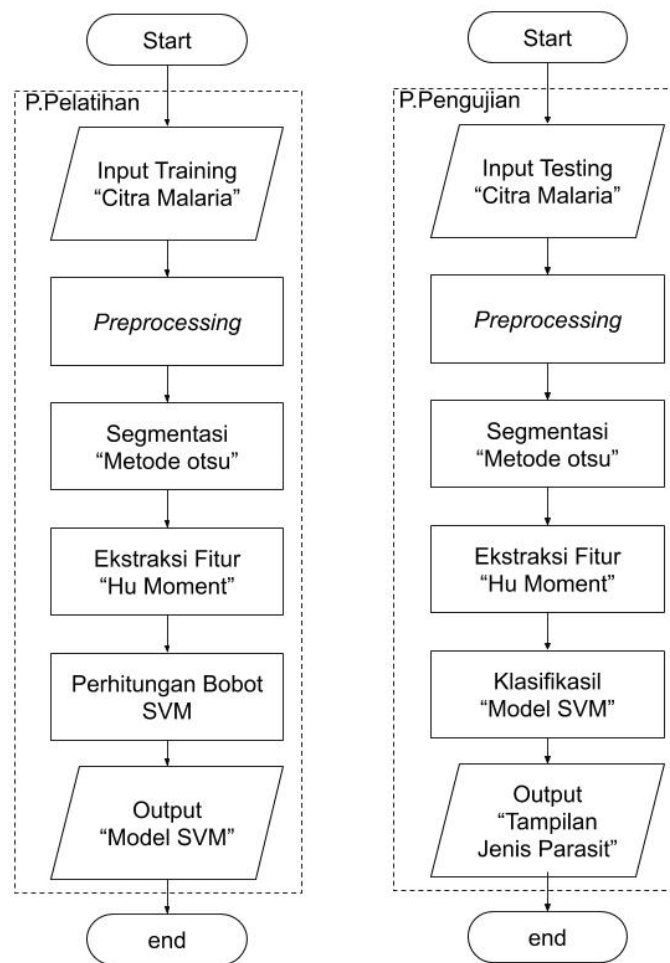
Start

P.Pelatihan

Input Training "Citra Malaria"

Preprocessing

Segmentasi "Metode otsu"

Ekstraksi Fitur "Hu Moment"

Perhitungan Bobot SVM

Output "Model SVM"

end

Start

P.Pengujian

Input Testing "Citra Malaria"

Preprocessing

Segmentasi "Metode otsu"

Ekstraksi Fitur "Hu Moment"

Klasifikasil "Model SVM"

Output "Tampilan Jenis Parasit"

end